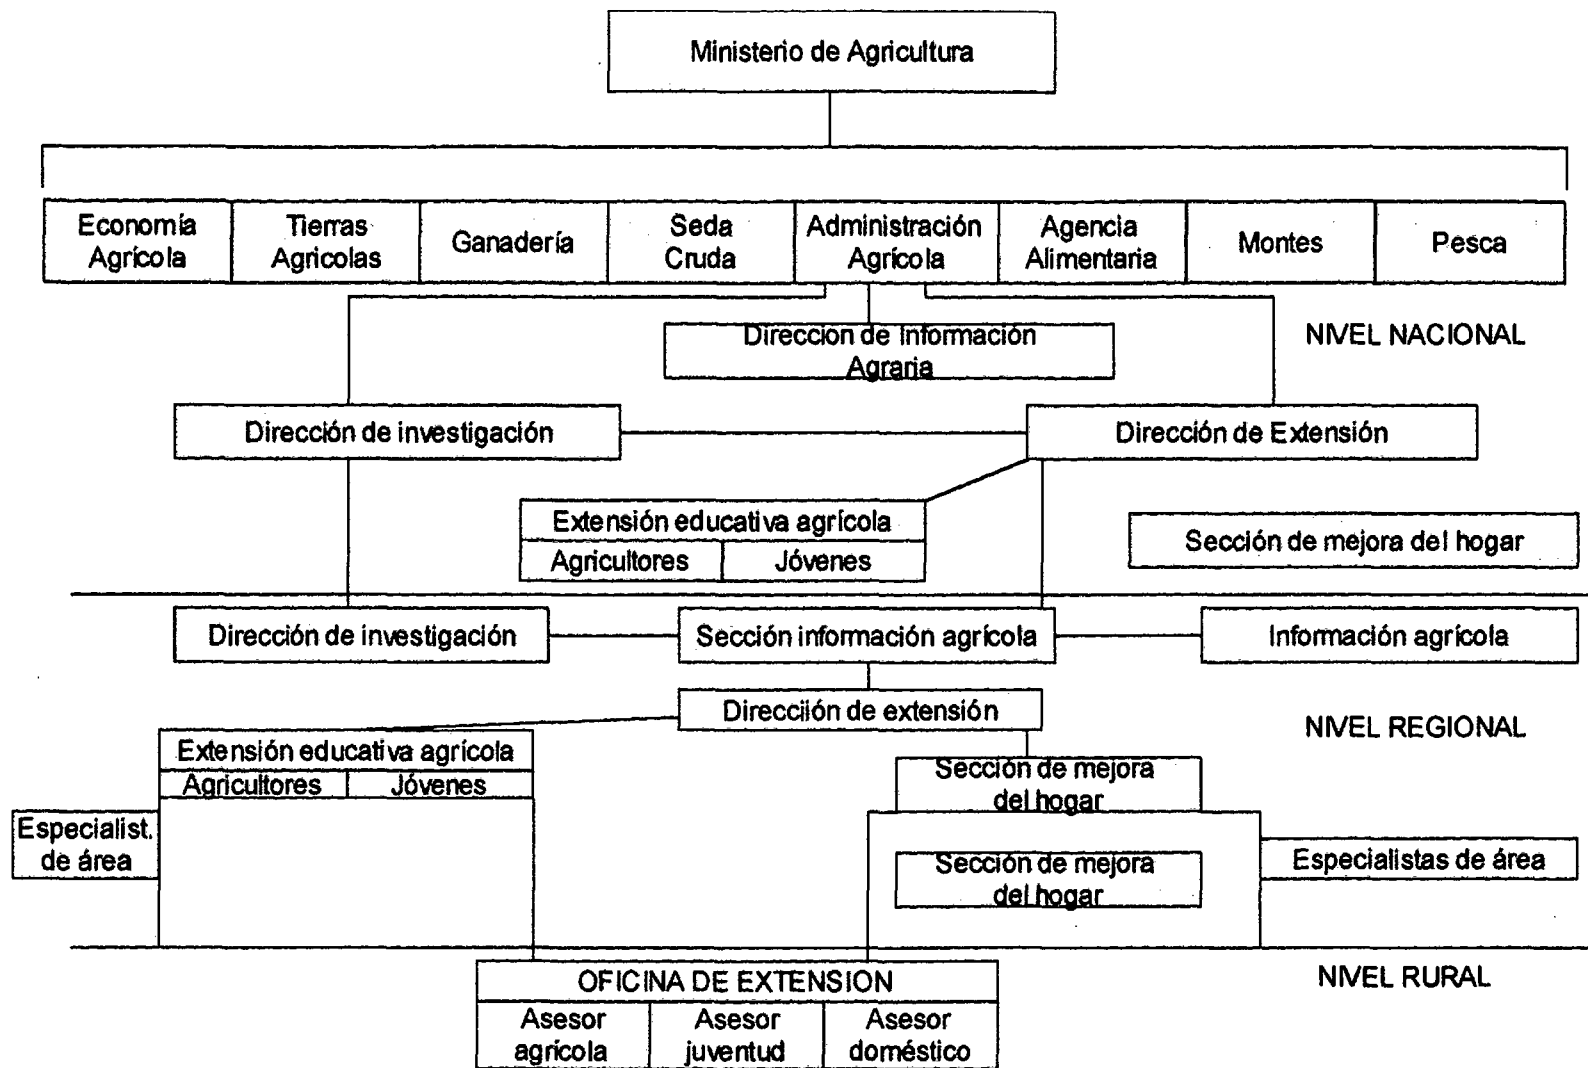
Ministerio de Agricultura

Economía Agrícola
Tierras Agricolas
Ganadería
Seda Cruda
Administración Agrícola
Agencia Alimentaria
Montes
Pesca

Direccion de Información Agraria

NIVEL NACIONAL

Dirección de investigación
Dirección de Extensión

Extensión educativa agrícola
Agricultores
Jóvenes

Sección de mejora del hogar

Dirección de investigación
Sección información agrícola
Información agrícola

Direcciión de extensión

NIVEL REGIONAL

Extensión educativa agrícola
Agricultores
Jóvenes

Sección de mejora del hogar

Especialist. de área

Sección de mejora del hogar

Especialistas de área

OFICINA DE EXTENSION
Asesor agrícola
Asesor juventud
Asesor doméstico

NIVEL RURAL